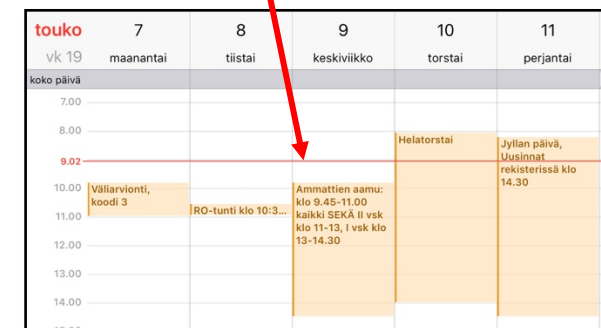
| touko vk 19 | 7 maanantai | 8 tiistai | 9 keskiviikko | 10 torstai | 11 perjantai |
|---|---|---|---|---|---|
| koko päivä | | | | | |
| 7.00 | | | | | |
| 8.00 | | | | Helatorstai | Jyllan päivä, Uusinnat rekisterissä klo 14.30 |
| 9.02 | | | | | |
| 10.00 | Väliarviointi, koodi 3 | RO-tunti klo 10:3... | Ammattien aamu: klo 9.45-11.00 kaikki SEKÄ II vsk klo 11-13, I vsk klo 13-14.30 | | |
| 11.00 | | | | | |
| 12.00 | | | | | |
| 13.00 | | | | | |
| 14.00 | | | | | |